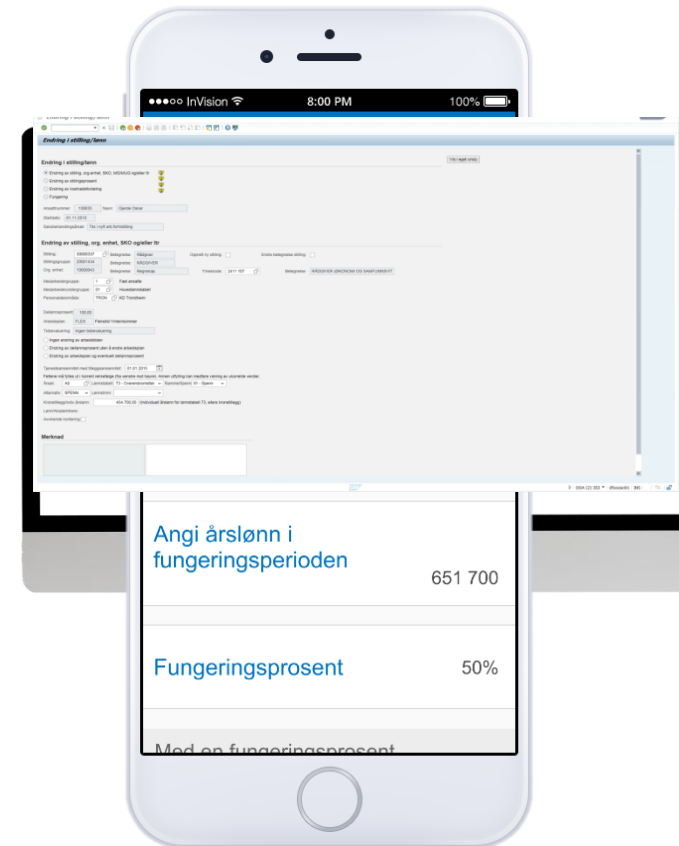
●●●○○ InVision
8:00 PM
100%

Endring i stilling/lønn

Endring i stilling/lønn
Endring av stilling, org.enhet, SKO, NGMUG og/eller ltr
Endring av stillingsprosent
Endring av lønnsinnplassering
Fungering

Ansattnummer
Navn
Startdato 01.11.2015
Saksbehandlingsdato

Endring av stilling, org. enhet, SKO og/eller ltr

Stilling
Stillingsgruppe
Org. enhet
Betegnelse
Oppdelt ny stilling
Endre kategorisk stilling
Virkedato
Betegnelse

Merknad

Angi årslønn i fungeringsperioden
651 700

Fungeringsprosent
50%

Med en fungeringsprosent